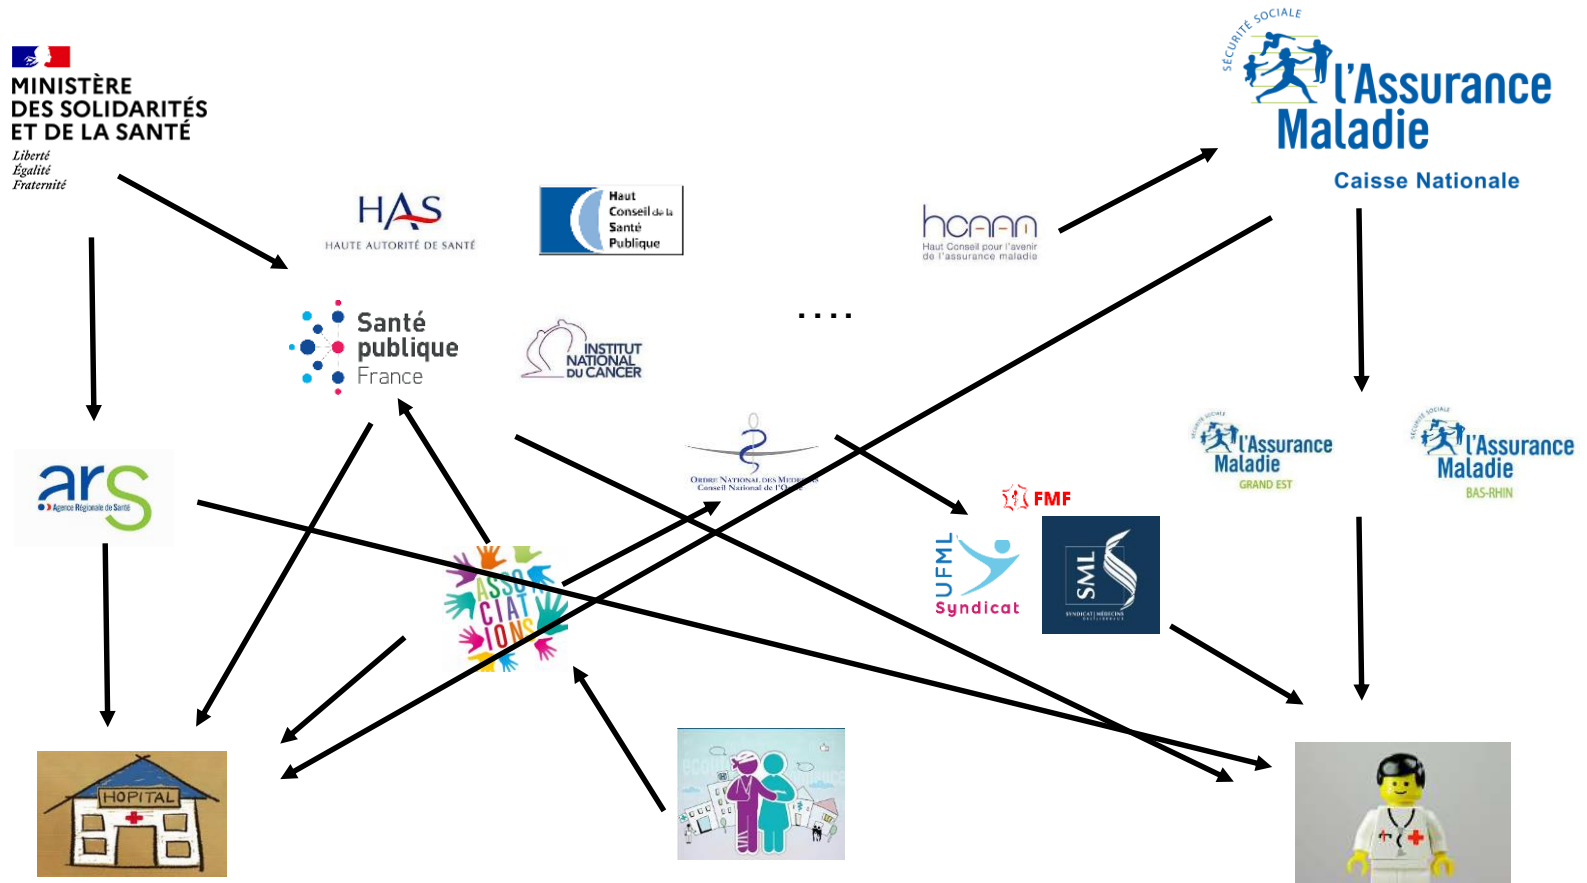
MINISTÈRE
DES SOLIDARITÉS
ET DE LA SANTÉ
Liberté
Égalité
Fraternité

HAS
HAUTE AUTORITÉ DE SANTÉ

Haut
Conseil de la
Santé
Publique

hcaam
Haut Conseil pour l'avenir de l'assurance maladie

SÉCURITÉ SOCIALE
l'Assurance
Maladie
Caisse Nationale

Santé
publique
France

INSTITUT
NATIONAL
DU CANCER

....

ORDRE NATIONAL DES MÉDECINS
Conseil National de l'Ordre

ars
Agence Régionale de Santé

SÉCURITÉ SOCIALE
l'Assurance
Maladie
GRAND EST

SÉCURITÉ SOCIALE
l'Assurance
Maladie
BAS-RHIN

FMF

UFML
Syndicat

SML
SYNDICAT DES MÉDECINS LIBÉRAUX

ASSOCIATIONS

HOPITAL